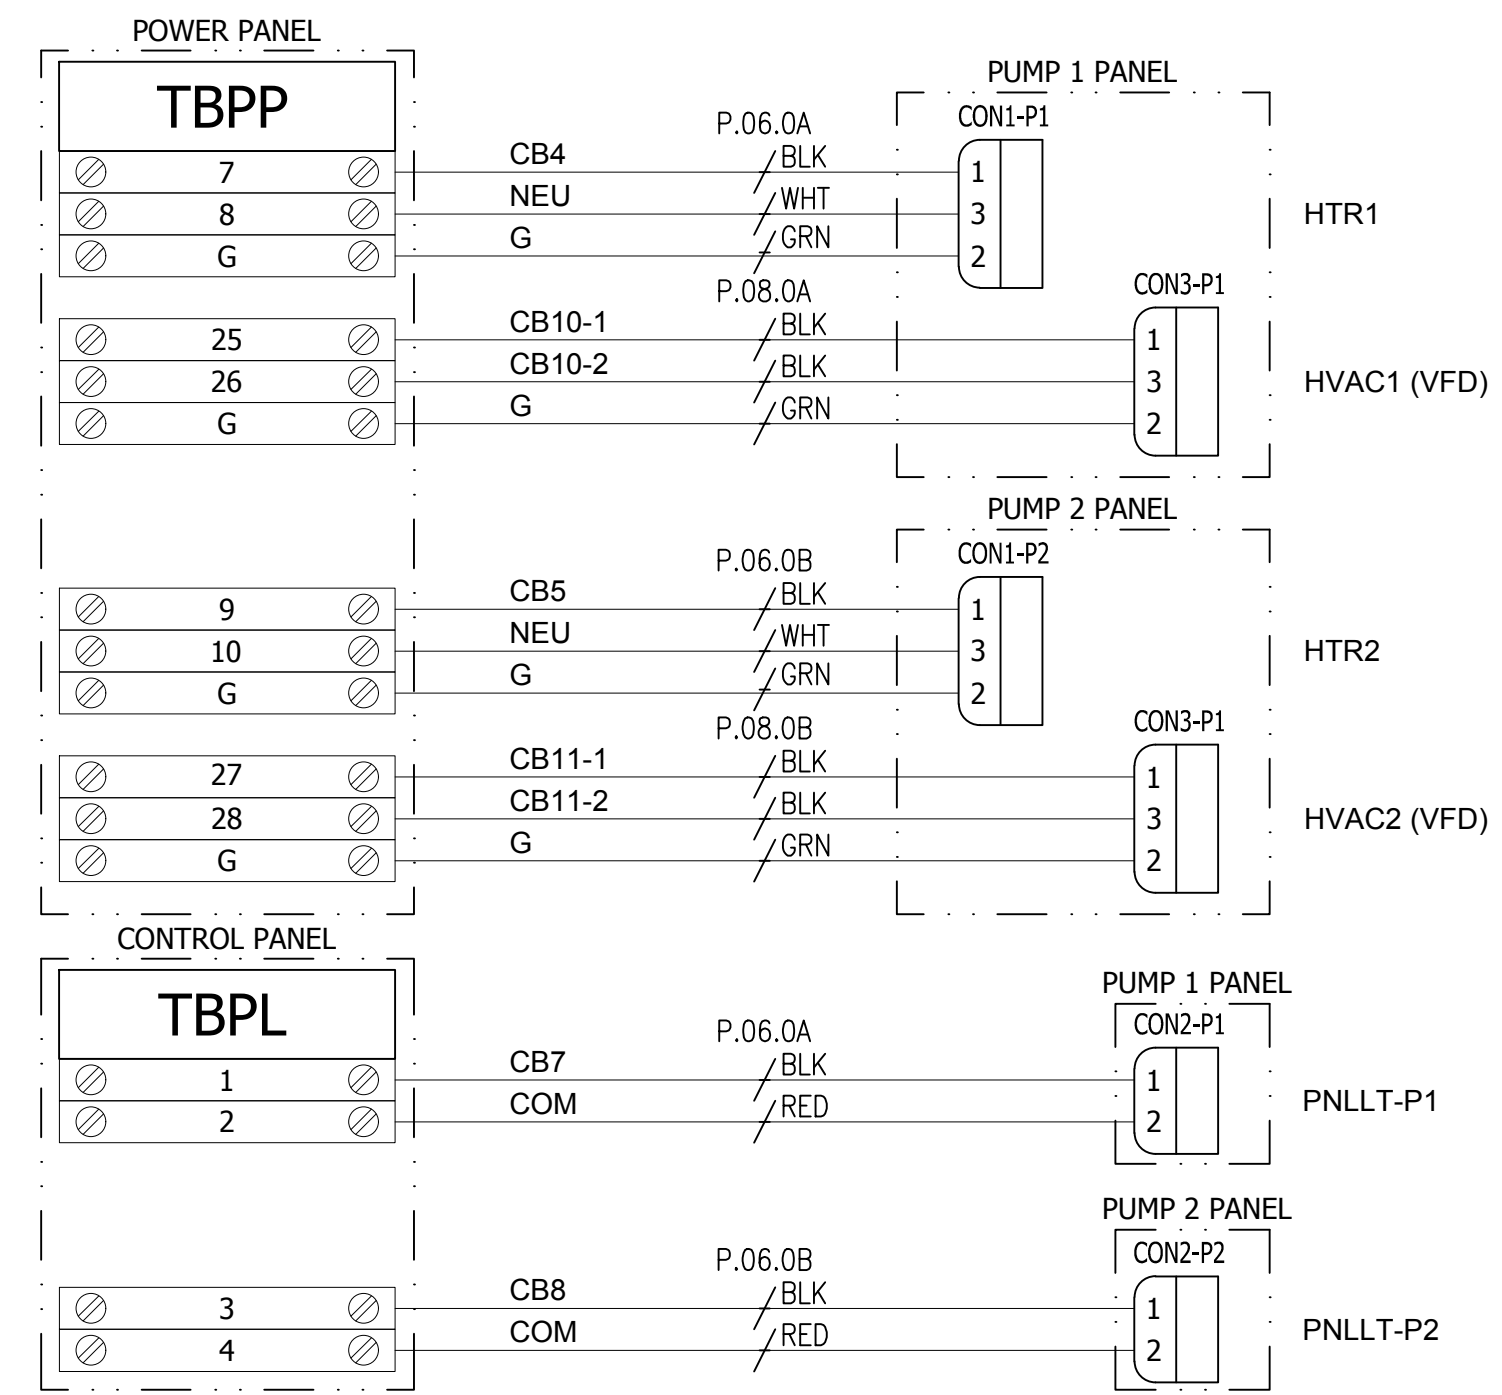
POWER PANEL

TBPP

7
8
G

25
26
G

9
10
G

27
28
G

P.06.0A
CB4
NEU
G
BLK
WHT
GRN

P.08.0A
CB10-1
CB10-2
G
BLK
BLK
GRN

PUMP 1 PANEL
CON1-P1
1
3
2
HTR1

CON3-P1
1
3
2
HVAC1 (VFD)

PUMP 2 PANEL
P.06.0B
CB5
NEU
G
BLK
WHT
GRN

CON1-P2
1
3
2
HTR2

P.08.0B
CB11-1
CB11-2
G
BLK
BLK
GRN

CON3-P1
1
3
2
HVAC2 (VFD)

CONTROL PANEL

TBPL

1
2

3
4

P.06.0A
CB7
COM
BLK
RED

PUMP 1 PANEL
CON2-P1
1
2
PNLLT-P1

P.06.0B
CB8
COM
BLK
RED

PUMP 2 PANEL
CON2-P2
1
2
PNLLT-P2